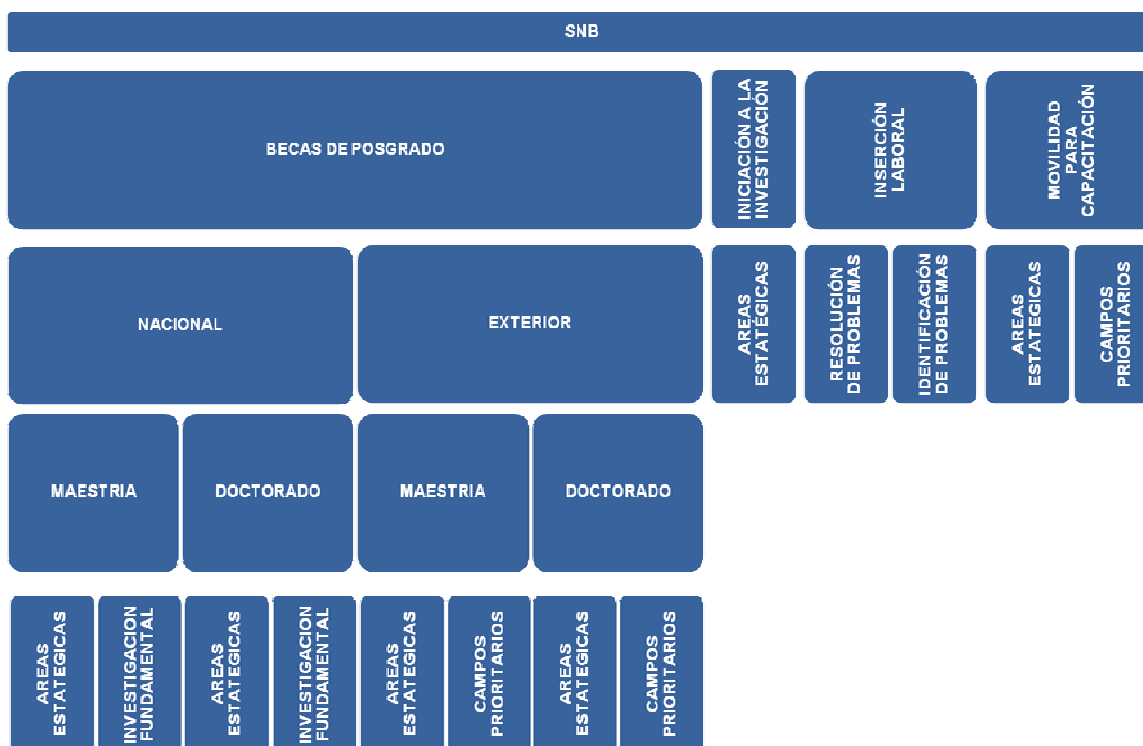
SNB

BECAS DE POSGRADO

INICIACIÓN A LA INVESTIGACIÓN

INSERCIÓN LABORAL

MOVILIDAD PARA CAPACITACIÓN

NACIONAL

EXTERIOR

AREAS ESTATÉGICAS

RESOLUCIÓN DE PROBLEMAS

IDENTIFICACIÓN DE PROBLEMAS

AREAS ESTATÉGICAS

CAMPOS PRIORITARIOS

MAESTRIA

DOCTORADO

MAESTRIA

DOCTORADO

AREAS ESTATEGICAS

INVESTIGACION FUNDAMENTAL

AREAS ESTATEGICAS

INVESTIGACION FUNDAMENTAL

AREAS ESTATEGICAS

CAMPOS PRIORITARIOS

AREAS ESTATEGICAS

CAMPOS PRIORITARIOS